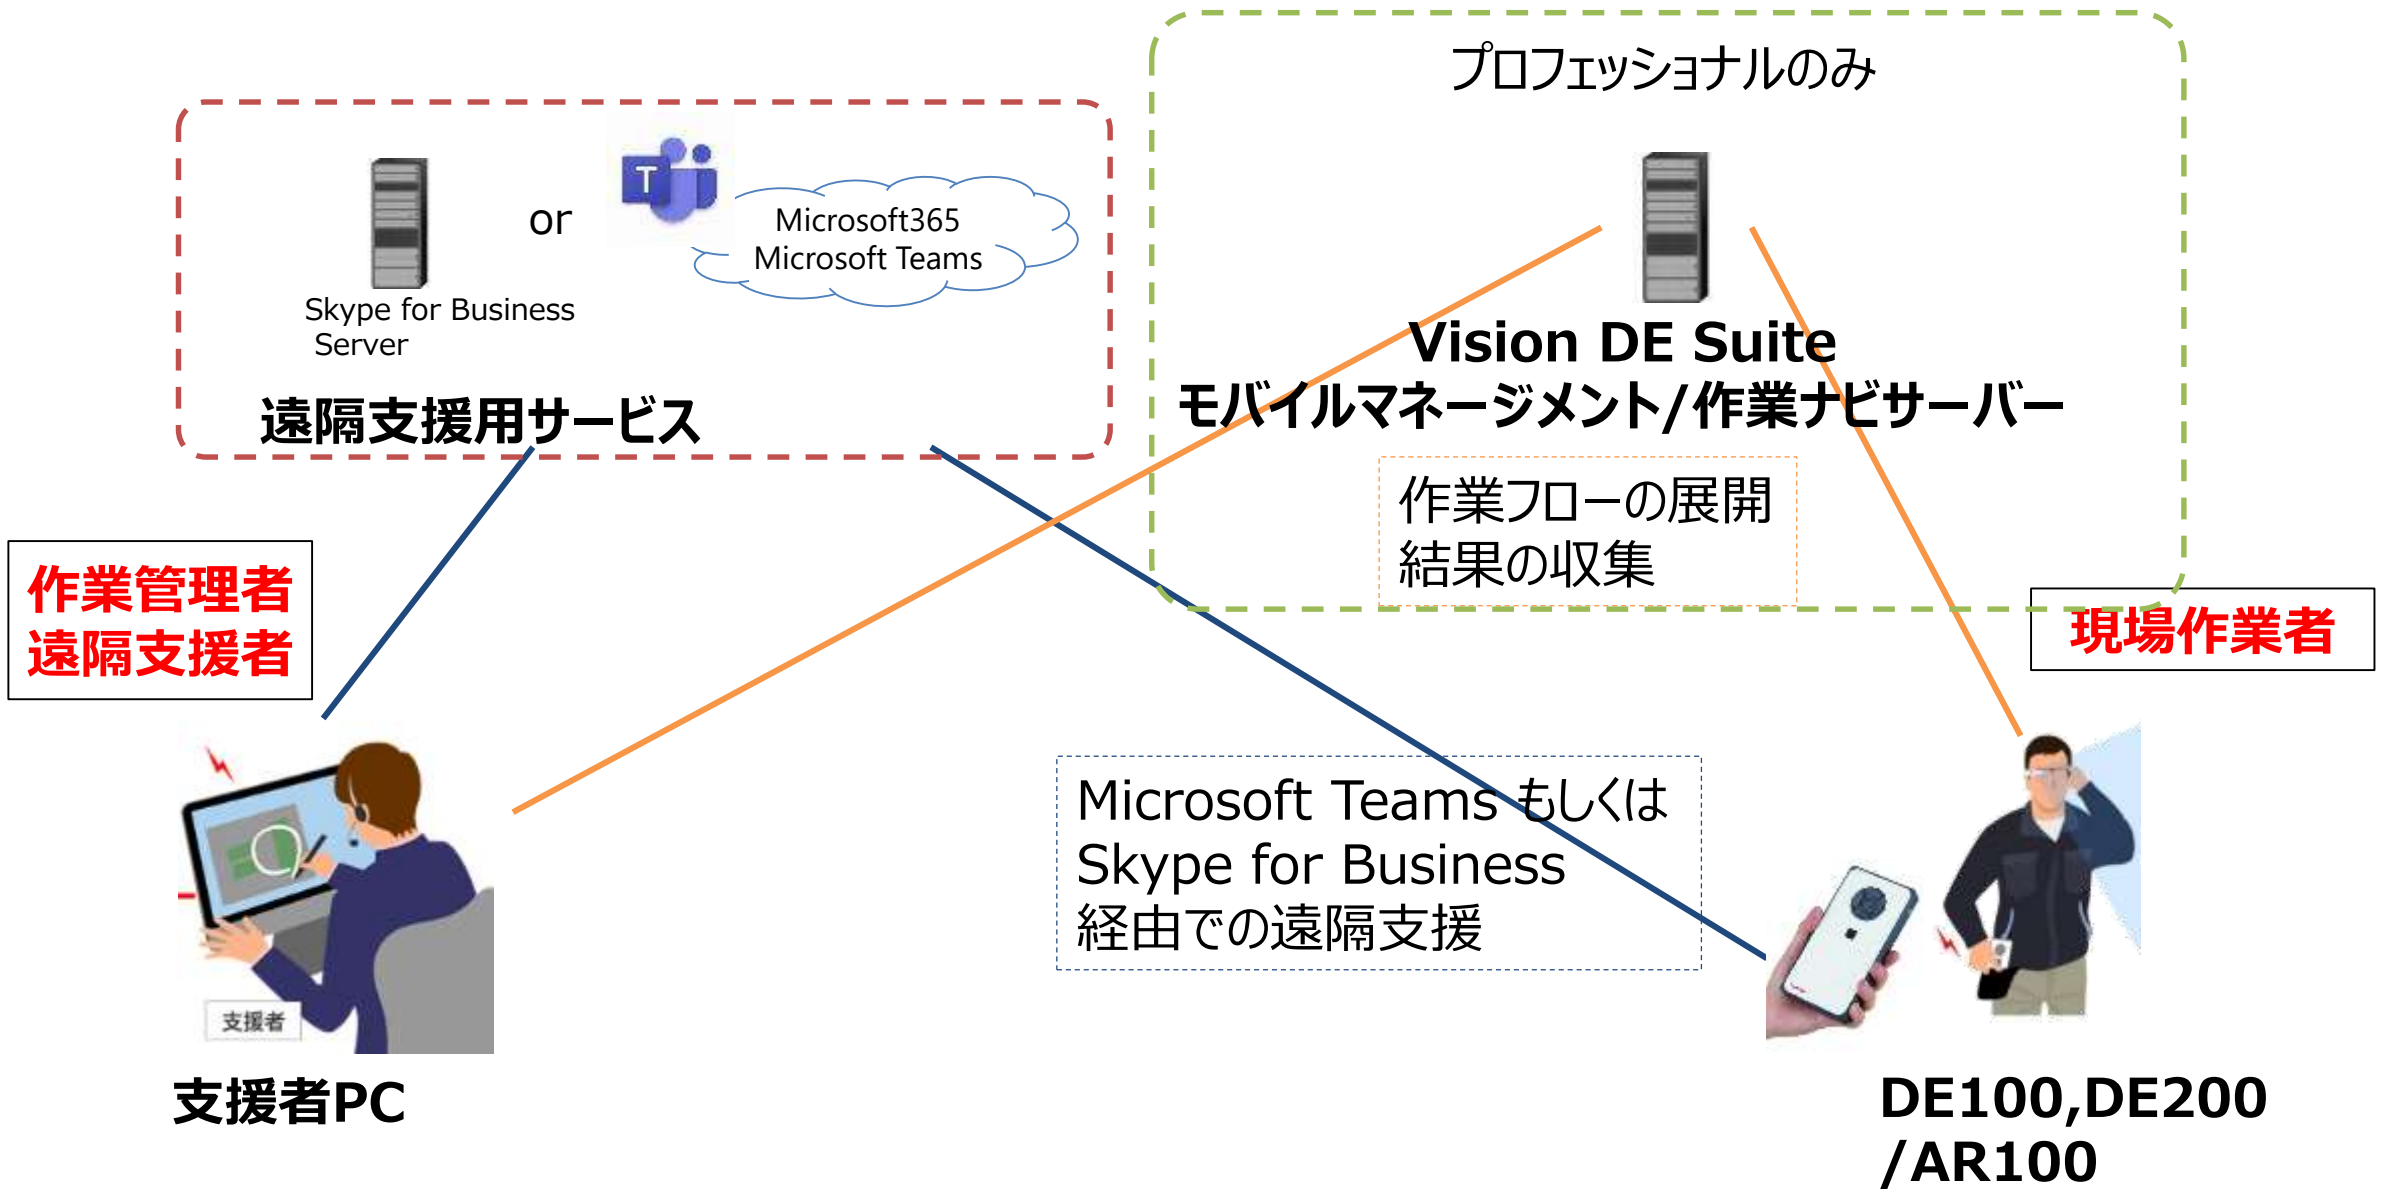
プロフェッショナルのみ

or

Microsoft365
Microsoft Teams

Skype for Business Server

遠隔支援用サービス

Vision DE Suite
モバイルマネージメント/作業ナビサーバー

作業フローの展開
結果の収集

作業管理者
遠隔支援者

現場作業者

Microsoft Teams もしくは
Skype for Business
経由での遠隔支援

支援者

支援者PC

DE100,DE200
/AR100